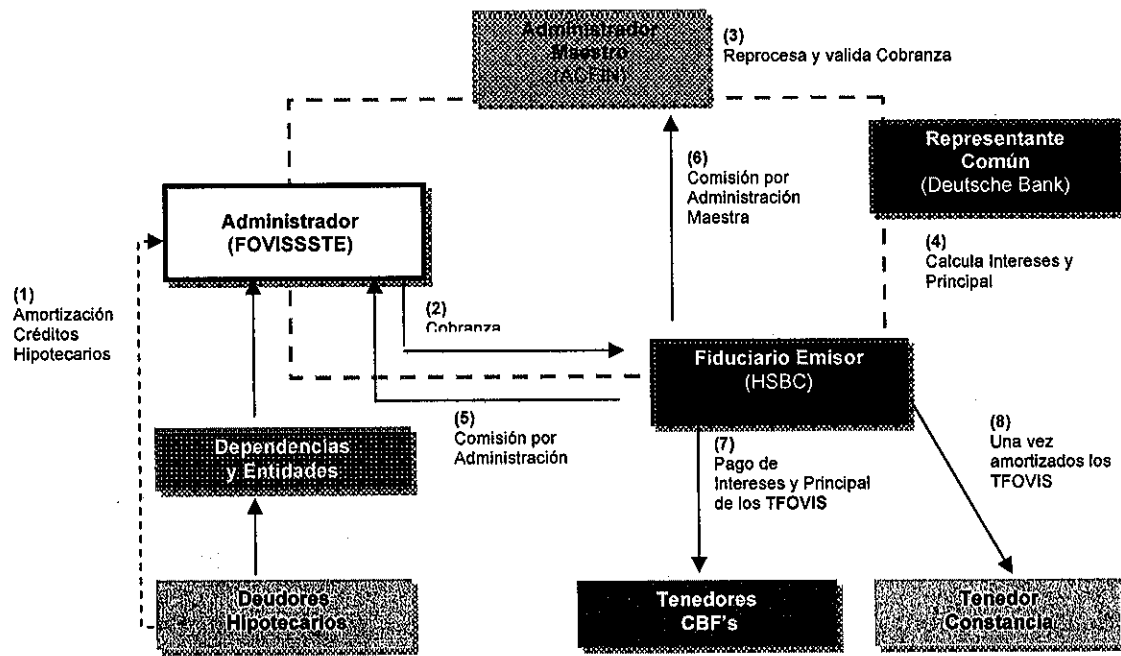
Administrador Maestro (ACFIN)

(3) Reprocesa y valida Cobranza

Representante Común (Deutsche Bank)

(6) Comisión por Administración Maestra

Administrador (FOVISSSTE)

(4) Calcula Intereses y Principal

(1) Amortización Créditos Hipotecarios

(2) Cobranza

Fiduciario Emisor (HSBC)

(5) Comisión por Administración

Dependencias y Entidades

(7) Pago de Intereses y Principal de los TFOVIS

(8) Una vez amortizados los TFOVIS

Deudores Hipotecarios

Tenedores CBF's

Tenedor Constancia